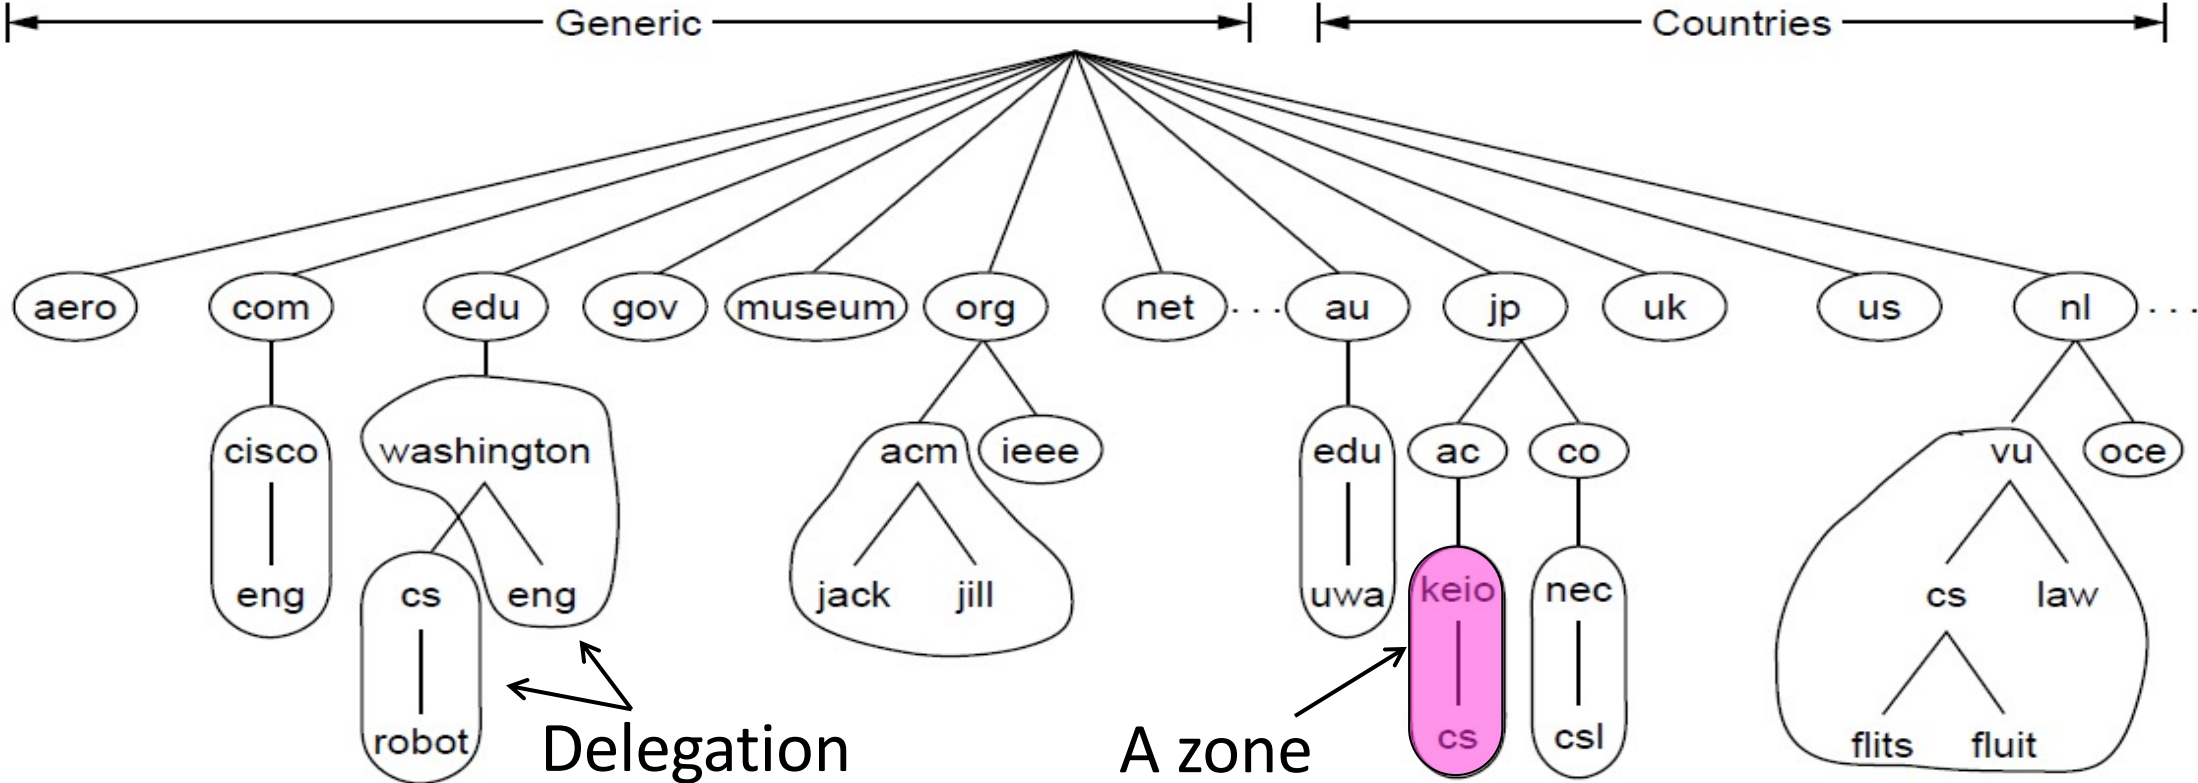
Generic

Countries

aero
com
edu
gov
museum
org
net
. . .
au
jp
uk
us
nl
. . .

cisco
eng

washington
cs
eng
robot

acm
ieee
jack
jill

edu
uwa

ac
keio
cs

co
nec
csl

vu
oce
cs
law
flits
fluit

Delegation

A zone